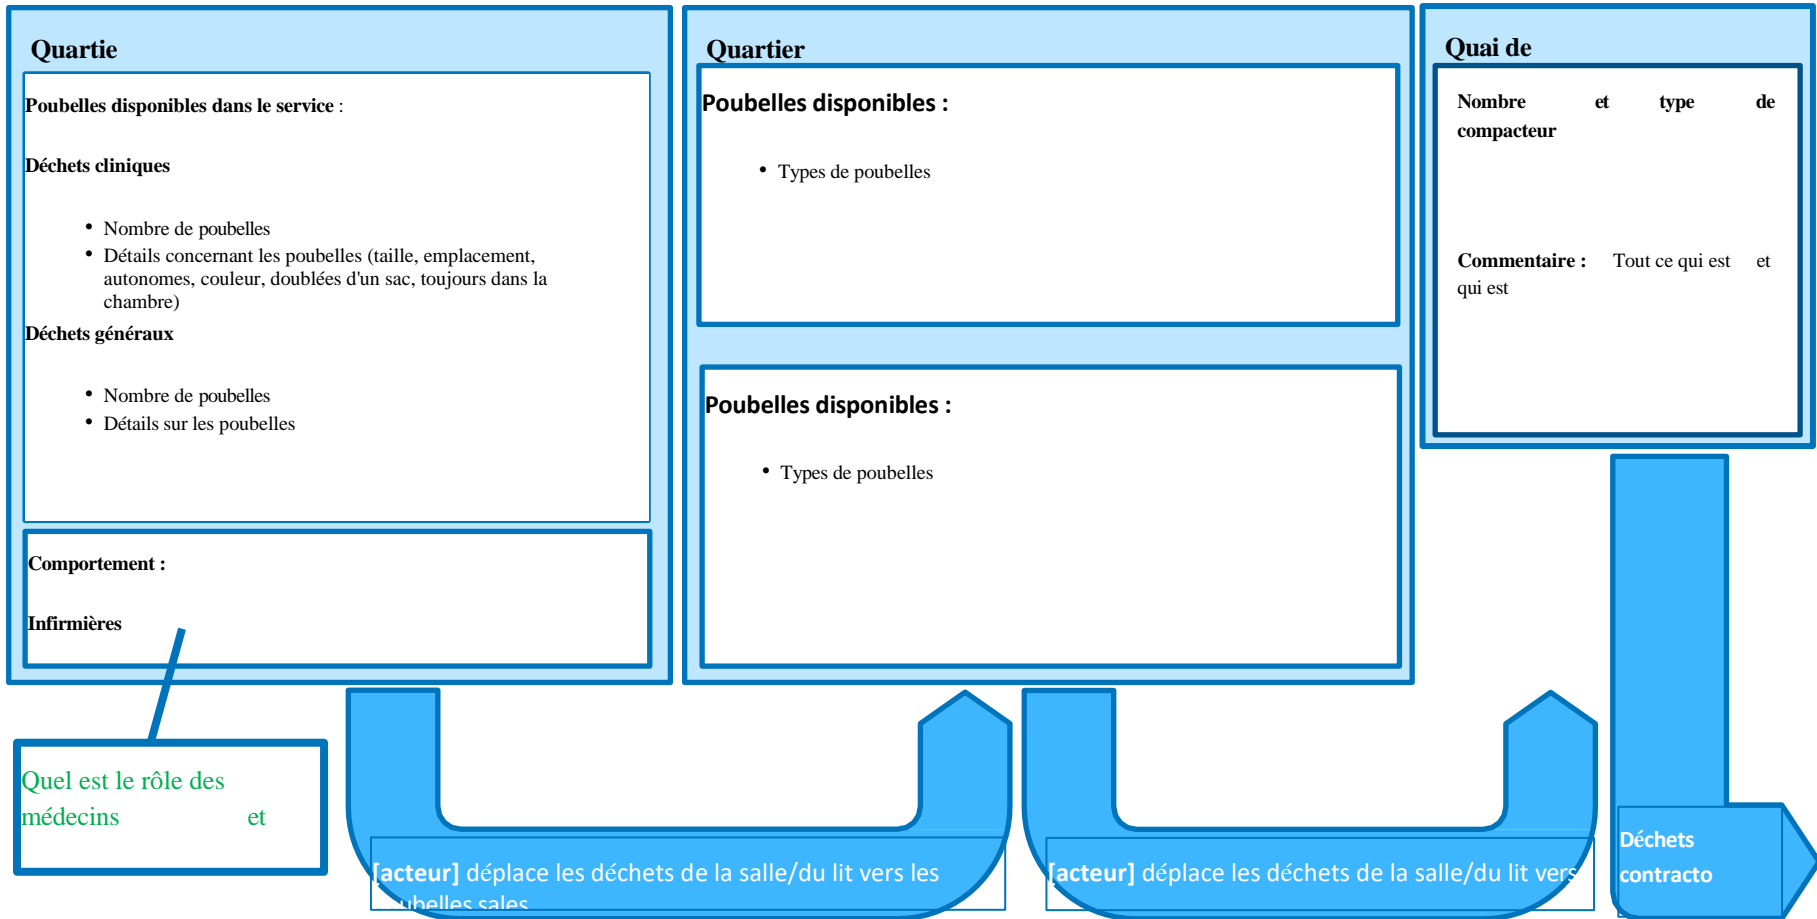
Quartie

Poubelles disponibles dans le service :

Déchets cliniques

- Nombre de poubelles
- Détails concernant les poubelles (taille, emplacement, autonomes, couleur, doublées d'un sac, toujours dans la chambre)

Déchets généraux

- Nombre de poubelles
- Détails sur les poubelles

Comportement :

Infirmières

Quel est le rôle des médecins et

Quartier

Poubelles disponibles :

- Types de poubelles

Poubelles disponibles :

- Types de poubelles

Quai de

Nombre et type de compacteur

Commentaire : Tout ce qui est et qui est

[acteur] déplace les déchets de la salle/du lit vers les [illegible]ubelles sales

[acteur] déplace les déchets de la salle/du lit vers

Déchets contracto